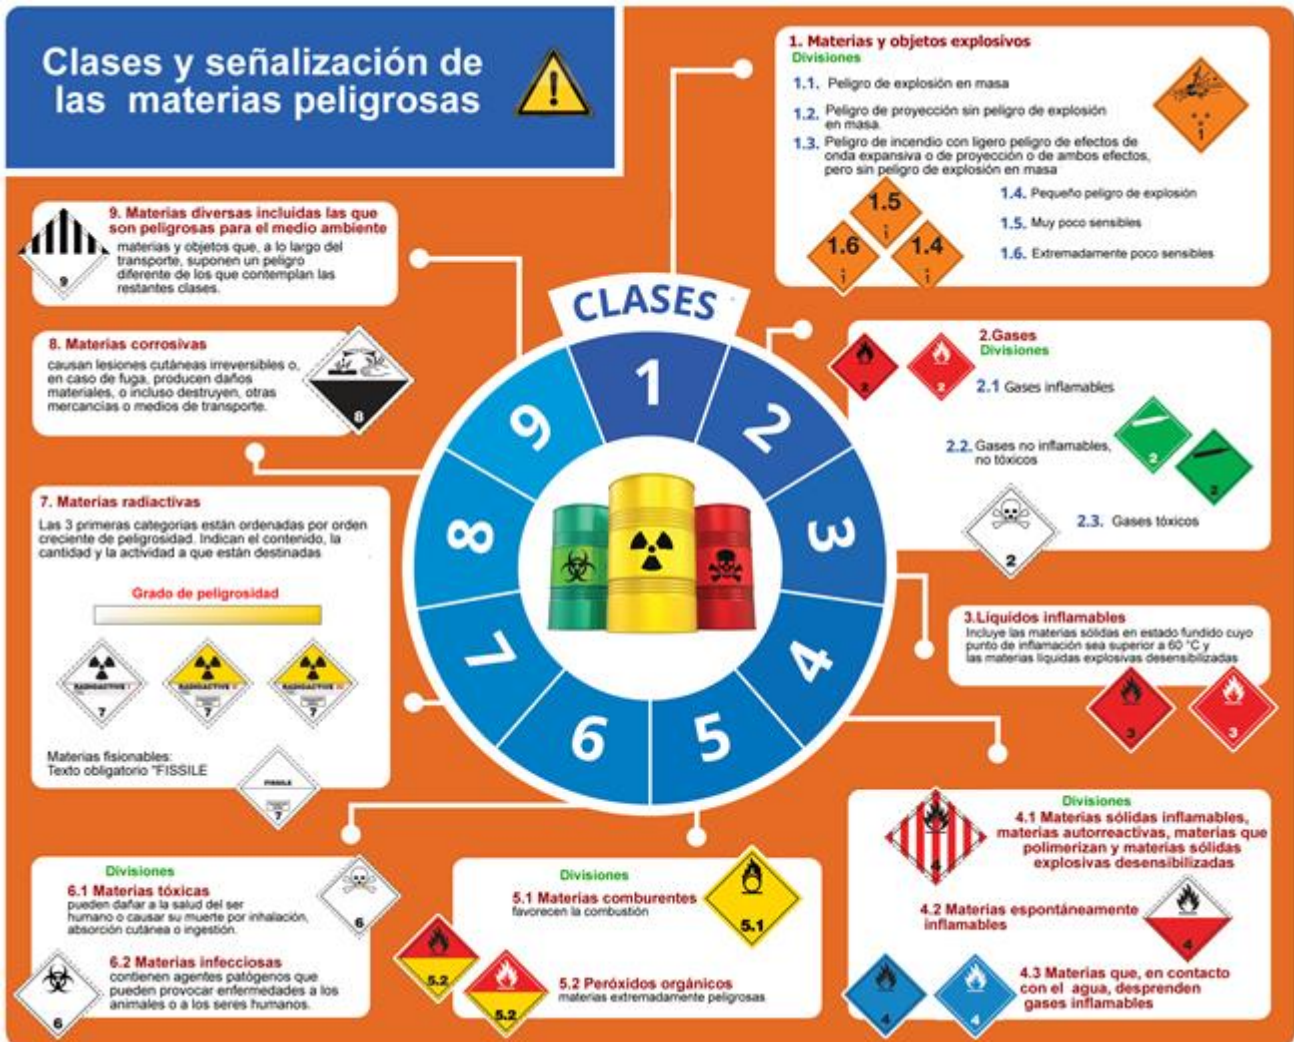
Clases y señalización de las materias peligrosas

1. Materias y objetos explosivos
Divisiones
1.1. Peligro de explosión en masa
1.2. Peligro de proyección sin peligro de explosión en masa.
1.3. Peligro de incendio con ligero peligro de efectos de onda expansiva o de proyección o de ambos efectos, pero sin peligro de explosión en masa
1.4. Pequeño peligro de explosión
1.5. Muy poco sensibles
1.6. Extremadamente poco sensibles
1.5
1.6
1.4

9. Materias diversas incluidas las que son peligrosas para el medio ambiente
materias y objetos que, a lo largo del transporte, suponen un peligro diferente de los que contemplan las restantes clases.
9

CLASES
1
2
3
4
5
6
7
8
9

8. Materias corrosivas
causan lesiones cutáneas irreversibles o, en caso de fuga, producen daños materiales, o incluso destruyen, otras mercancías o medios de transporte.
8

2.Gases
Divisiones
2.1 Gases inflamables
2.2. Gases no inflamables, no tóxicos
2.3. Gases tóxicos
2
2
2
2
2

7. Materias radiactivas
Las 3 primeras categorías están ordenadas por orden creciente de peligrosidad. Indican el contenido, la cantidad y la actividad a que están destinadas
Grado de peligrosidad
RADIOACTIVE I
RADIOACTIVE II
RADIOACTIVE III
7
7
7
Materias fisionables:
Texto obligatorio "FISSILE
FISSILE
7

3.Líquidos inflamables
Incluye las materias sólidas en estado fundido cuyo punto de inflamación sea superior a 60 °C y las materias líquidas explosivas desensibilizadas
3
3

Divisiones
4.1 Materias sólidas inflamables, materias autorreactivas, materias que polimerizan y materias sólidas explosivas desensibilizadas
4
4.2 Materias espontáneamente inflamables
4
4.3 Materias que, en contacto con el agua, desprenden gases inflamables
4
4

Divisiones
6.1 Materias tóxicas
pueden dañar a la salud del ser humano o causar su muerte por inhalación, absorción cutánea o ingestión.
6
6.2 Materias infecciosas
contienen agentes patógenos que pueden provocar enfermedades a los animales o a los seres humanos.
6

Divisiones
5.1 Materias comburentes
favorecen la combustión
5.1
5.2 Peróxidos orgánicos
materias extremadamente peligrosas
5.2
5.2